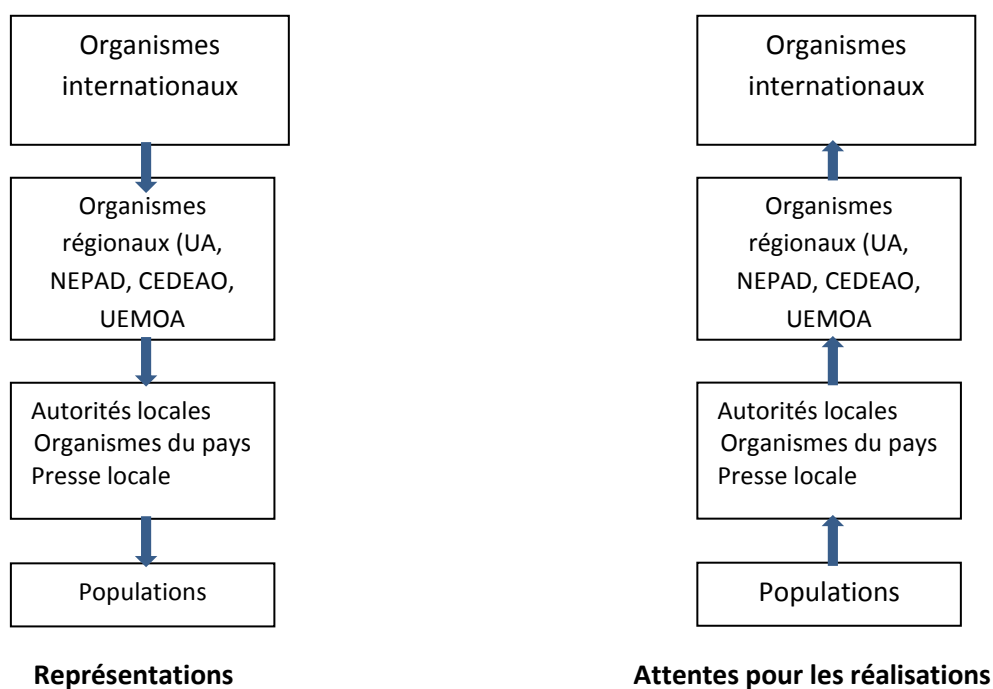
Organismes internationaux

Organismes régionaux (UA, NEPAD, CEDEAO, UEMOA

Autorités locales
Organismes du pays
Presse locale

Populations

Représentations

Organismes internationaux

Organismes régionaux (UA, NEPAD, CEDEAO, UEMOA

Autorités locales
Organismes du pays
Presse locale

Populations

Attentes pour les réalisations